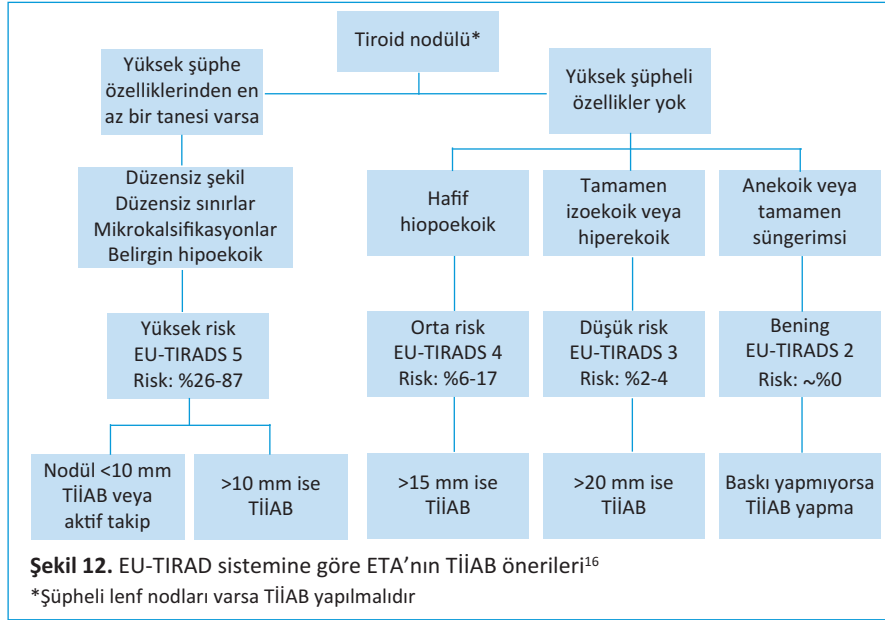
Tiroid nodülü*

Yüksek şüphe özelliklerinden en az bir tanesi varsa

Yüksek şüpheli özellikler yok

Düzensiz şekil
Düzensiz sınırlar
Mikrokalsifikasyonlar
Belirgin hipoekoik

Hafif hipoekoik

Tamamen izoekoik veya hiperekoik

Anekoik veya tamamen süngerimsi

Yüksek risk
EU-TIRADS 5
Risk: %26-87

Orta risk
EU-TIRADS 4
Risk: %6-17

Düşük risk
EU-TIRADS 3
Risk: %2-4

Bening
EU-TIRADS 2
Risk: ~%0

Nodül <10 mm TİİAB veya aktif takip

>10 mm ise TİİAB

>15 mm ise TİİAB

>20 mm ise TİİAB

Baskı yapmıyorsa TİİAB yapma

**Şekil 12.** EU-TIRAD sistemine göre ETA'nın TİİAB önerileri$^{16}$

*Şüpheli lenf nodları varsa TİİAB yapılmalıdır